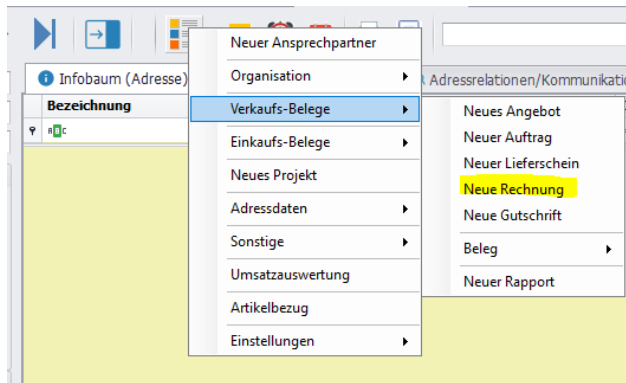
Infobaum (Adresse)

Bezeichnung

Neuer Ansprechpartner
Organisation
Verkaufs-Belege
Einkaufs-Belege
Neues Projekt
Adressdaten
Sonstige
Umsatzauswertung
Artikelbezug
Einstellungen

Adressrelationen/Kommunikati

Neues Angebot
Neuer Auftrag
Neuer Lieferschein
Neue Rechnung
Neue Gutschrift
Beleg
Neuer Rapport